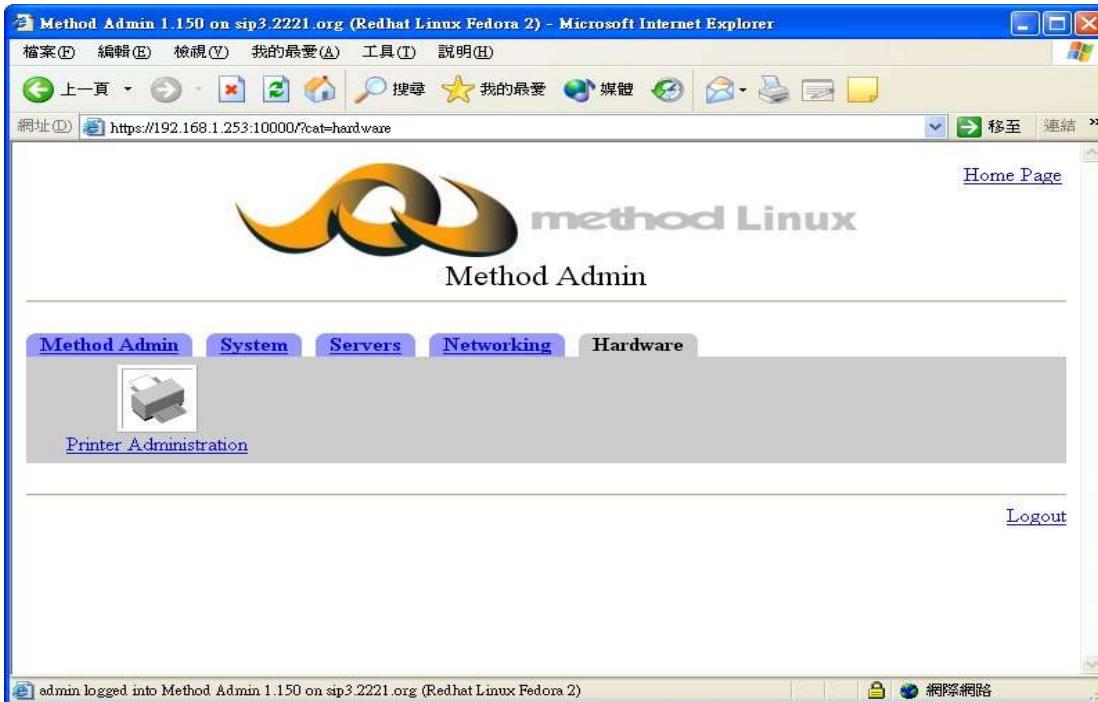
Method Admin 1.150 on sip3.2221.org (Redhat Linux Fedora 2) - Microsoft Internet Explorer

檔案(F) 編輯(E) 檢視(V) 我的最愛(A) 工具(T) 說明(H)

上一頁 搜尋 我的最愛 媒體

網址(D) https://192.168.1.253:10000/?cat=hardware 移至 連結

Home Page

method Linux

Method Admin

Method Admin | System | Servers | Networking | Hardware

Printer Administration

Logout

admin logged into Method Admin 1.150 on sip3.2221.org (Redhat Linux Fedora 2) 網際網路